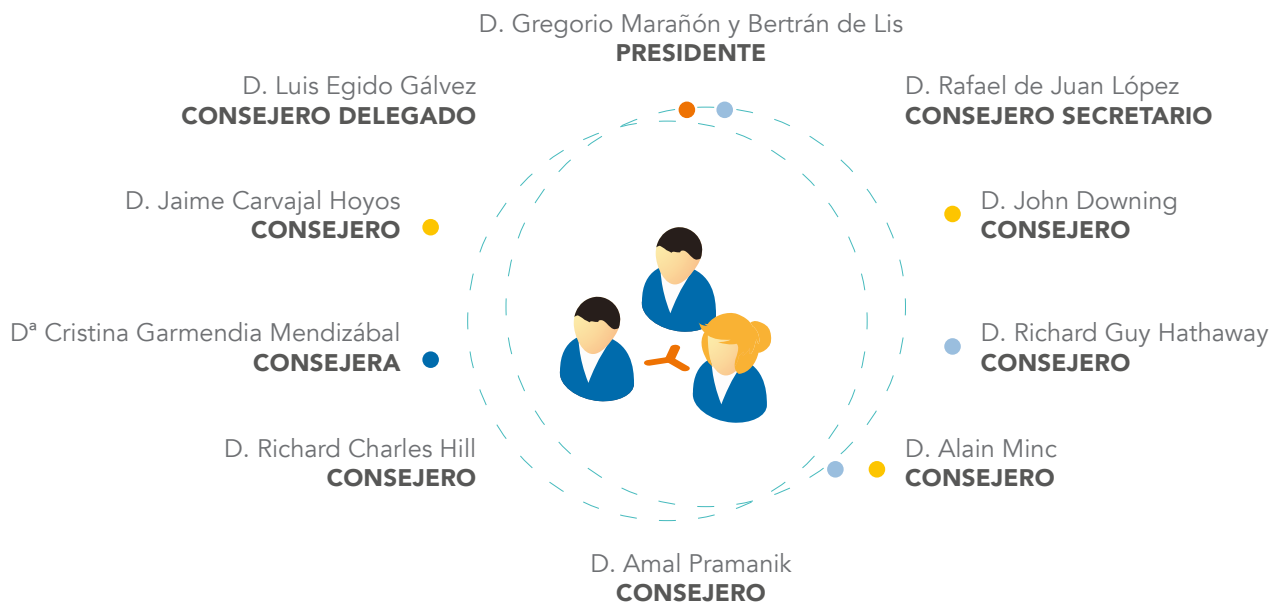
D. Gregorio Marañón y Bertrán de Lis
**PRESIDENTE**

D. Luis Egido Gálvez
**CONSEJERO DELEGADO**

D. Rafael de Juan López
**CONSEJERO SECRETARIO**

D. Jaime Carvajal Hoyos
**CONSEJERO**

D. John Downing
**CONSEJERO**

Dª Cristina Garmendia Mendizábal
**CONSEJERA**

D. Richard Guy Hathaway
**CONSEJERO**

D. Richard Charles Hill
**CONSEJERO**

D. Alain Minc
**CONSEJERO**

D. Amal Pramanik
**CONSEJERO**